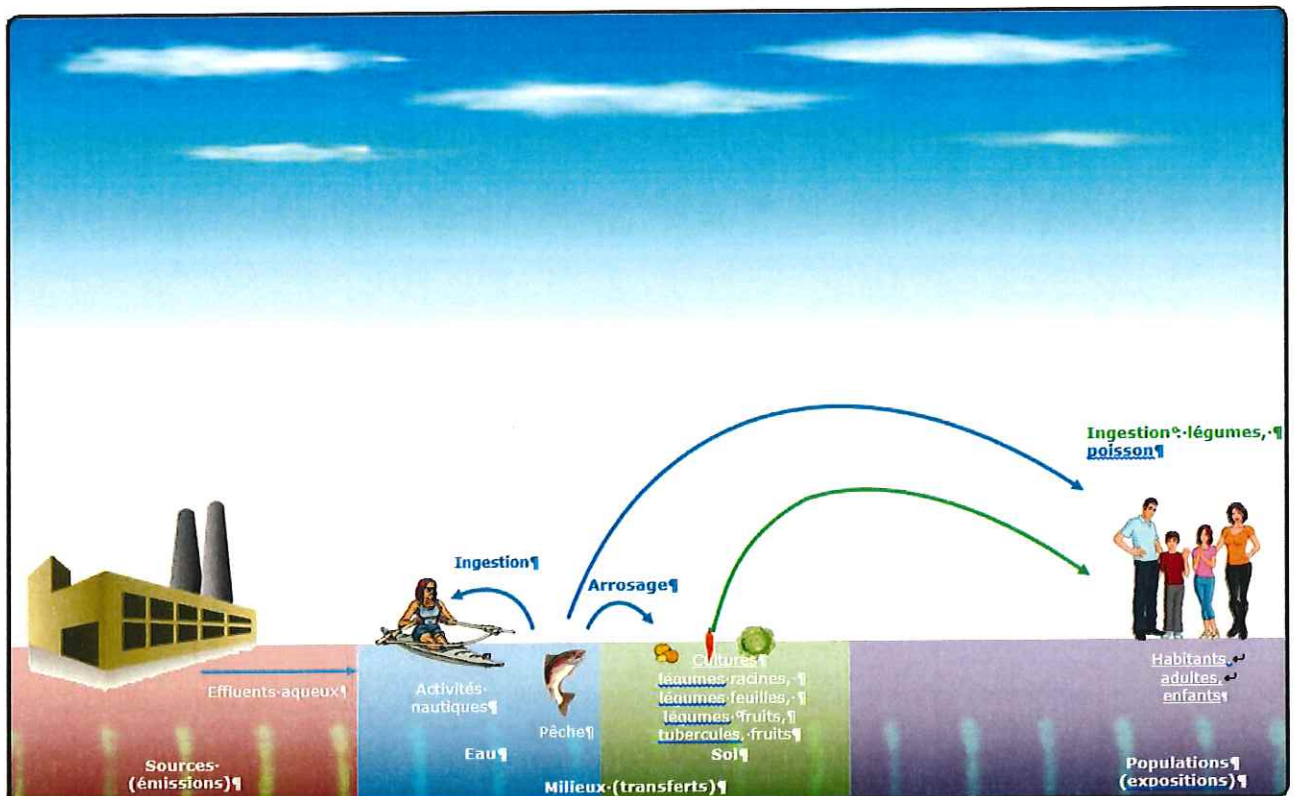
Ingestion : légumes, poisson

Ingestion

Arrosage

Effluents aqueux

Activités nautiques

Pêche

Cultures
légumes racines,
légumes feuilles,
légumes fruits,
tubercules, fruits

Habitants
adultes,
enfants

Sources
(émissions)

Eau

Sol

Milieux (transferts)

Populations
(expositions)